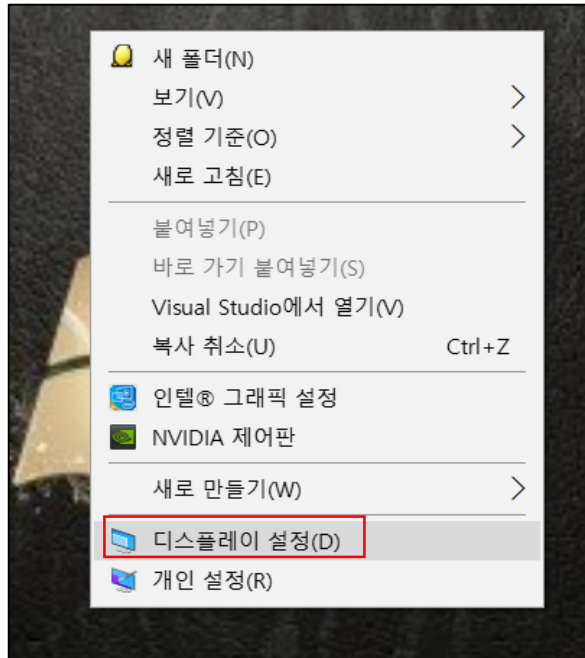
새 폴더(N)
보기(V)
정렬 기준(O)
새로 고침(E)
붙여넣기(P)
바로 가기 붙여넣기(S)
Visual Studio에서 열기(V)
복사 취소(U) Ctrl+Z
인텔® 그래픽 설정
NVIDIA 제어판
새로 만들기(W)
디스플레이 설정(D)
개인 설정(R)